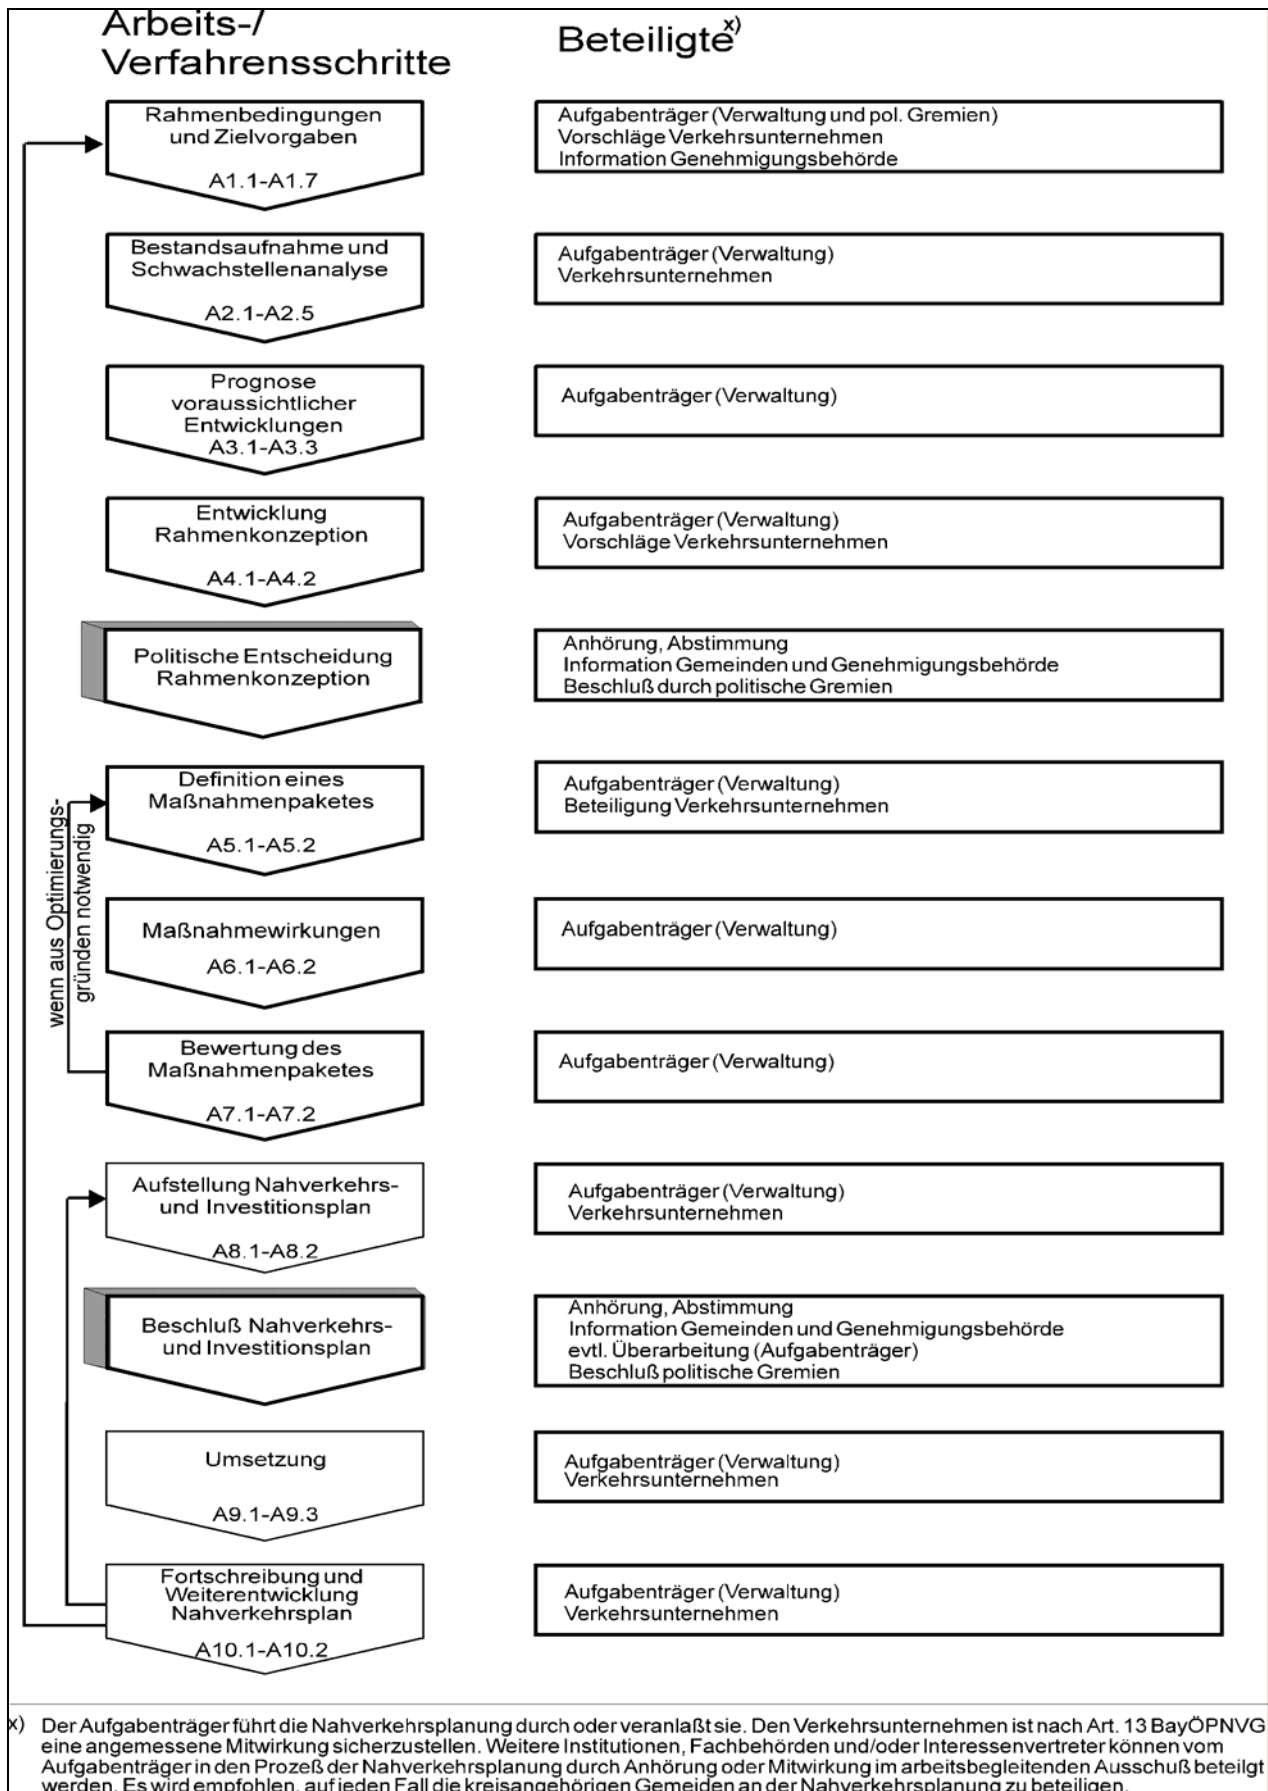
Arbeits-/
Verfahrensschritte

Beteiligte$^{x)}$

Rahmenbedingungen und Zielvorgaben
A1.1-A1.7

Aufgabenträger (Verwaltung und pol. Gremien)
Vorschläge Verkehrsunternehmen
Information Genehmigungsbehörde

Bestandsaufnahme und Schwachstellenanalyse
A2.1-A2.5

Aufgabenträger (Verwaltung)
Verkehrsunternehmen

Prognose voraussichtlicher Entwicklungen
A3.1-A3.3

Aufgabenträger (Verwaltung)

Entwicklung Rahmenkonzeption
A4.1-A4.2

Aufgabenträger (Verwaltung)
Vorschläge Verkehrsunternehmen

Politische Entscheidung Rahmenkonzeption

Anhörung, Abstimmung
Information Gemeinden und Genehmigungsbehörde
Beschluß durch politische Gremien

wenn aus Optimierungsgründen notwendig

Definition eines Maßnahmenpaketes
A5.1-A5.2

Aufgabenträger (Verwaltung)
Beteiligung Verkehrsunternehmen

Maßnahmewirkungen
A6.1-A6.2

Aufgabenträger (Verwaltung)

Bewertung des Maßnahmenpaketes
A7.1-A7.2

Aufgabenträger (Verwaltung)

Aufstellung Nahverkehrs- und Investitionsplan
A8.1-A8.2

Aufgabenträger (Verwaltung)
Verkehrsunternehmen

Beschluß Nahverkehrs- und Investitionsplan

Anhörung, Abstimmung
Information Gemeinden und Genehmigungsbehörde
evtl. Überarbeitung (Aufgabenträger)
Beschluß politische Gremien

Umsetzung
A9.1-A9.3

Aufgabenträger (Verwaltung)
Verkehrsunternehmen

Fortschreibung und Weiterentwicklung Nahverkehrsplan
A10.1-A10.2

Aufgabenträger (Verwaltung)
Verkehrsunternehmen

x) Der Aufgabenträger führt die Nahverkehrsplanung durch oder veranlaßt sie. Den Verkehrsunternehmen ist nach Art. 13 BayÖPNVG eine angemessene Mitwirkung sicherzustellen. Weitere Institutionen, Fachbehörden und/oder Interessenvertreter können vom Aufgabenträger in den Prozeß der Nahverkehrsplanung durch Anhörung oder Mitwirkung im arbeitsbegleitenden Ausschuß beteiligt werden. Es wird empfohlen, auf jeden Fall die kreisangehörigen Gemeinden an der Nahverkehrsplanung zu beteiligen.